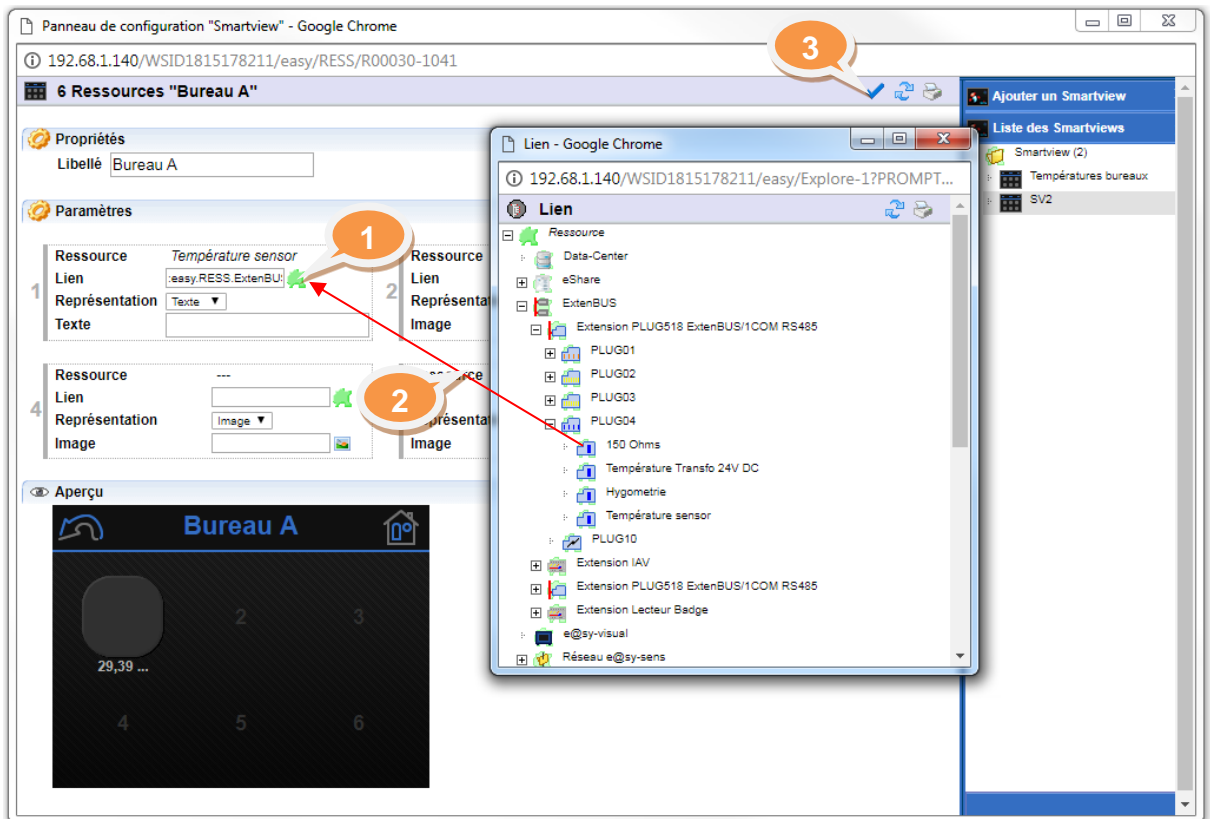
Panneau de configuration "Smartview" - Google Chrome

192.68.1.140/WSID1815178211/easy/RESS/R00030-1041

6 Ressources "Bureau A"

3

Propriétés

Libellé Bureau A

Paramètres

1

| | |
|---|---|
| Ressource | Température sensor |
| Lien | :easy.RESS.ExtenBUS |
| Représentation | Texte |
| Texte | |

2

Ressource
Lien
Représentation
Image

4

| | |
|---|---|
| Ressource | --- |
| Lien | |
| Représentation | Image |
| Image | |

2

Ressource
Lien
Représentation
Image

Aperçu

Bureau A

29,39 ...

2
3
4
5
6

Lien - Google Chrome

192.68.1.140/WSID1815178211/easy/Explore-1?PROMPT...

Lien

Ressource
Data-Center
eShare
ExtenBUS
Extension PLUG518 ExtenBUS/1COM RS485
PLUG01
PLUG02
PLUG03
PLUG04
150 Ohms
Température Transfo 24V DC
Hygometrie
Température sensor
PLUG10
Extension IAV
Extension PLUG518 ExtenBUS/1COM RS485
Extension Lecteur Badge
e@sy-visual
Réseau e@sy-sens

Ajouter un Smartview

Liste des Smartviews

Smartview (2)
Températures bureaux
SV2